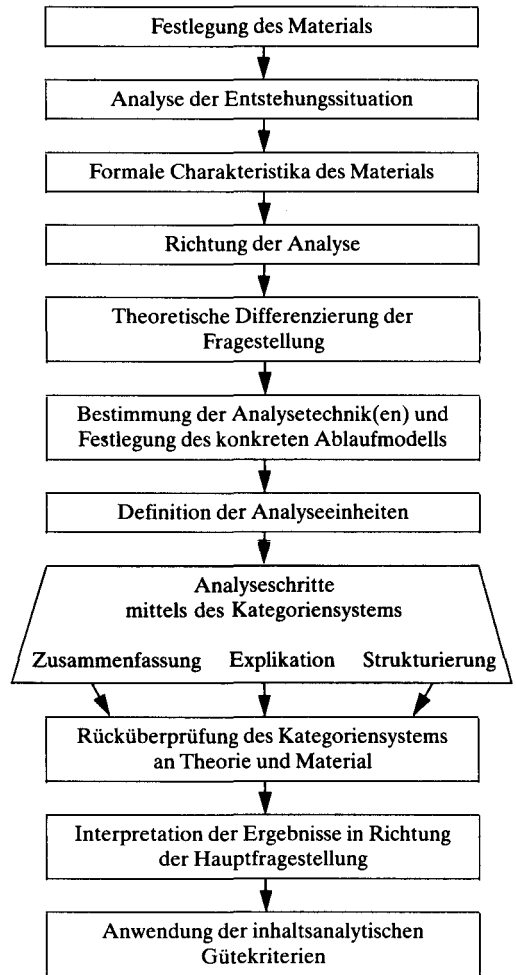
Festlegung des Materials

Analyse der Entstehungssituation

Formale Charakteristika des Materials

Richtung der Analyse

Theoretische Differenzierung der Fragestellung

Bestimmung der Analysetechnik(en) und Festlegung des konkreten Ablaufmodells

Definition der Analyseeinheiten

Analyseschritte mittels des Kategoriensystems

Zusammenfassung Explikation Strukturierung

Rücküberprüfung des Kategoriensystems an Theorie und Material

Interpretation der Ergebnisse in Richtung der Hauptfragestellung

Anwendung der inhaltsanalytischen Gütekriterien